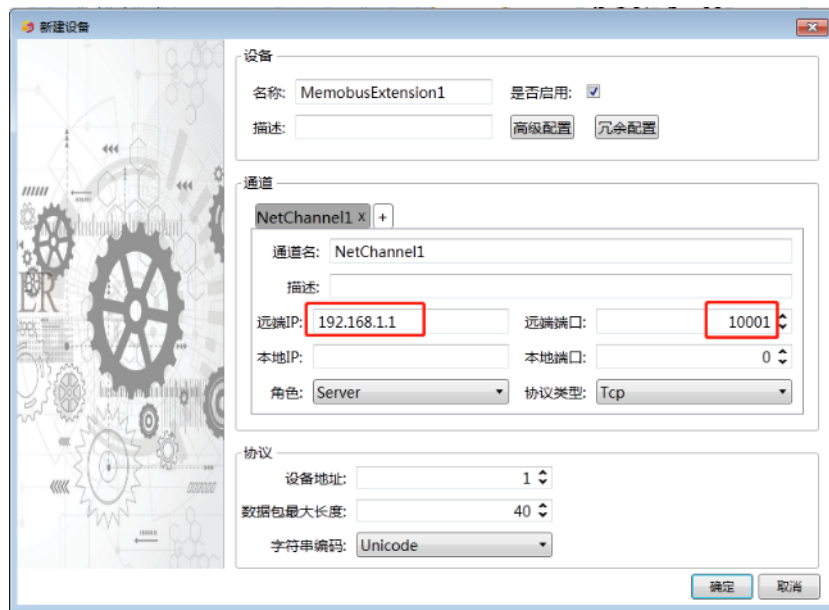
新建设备

设备

名称: MemobusExtension1

是否启用:

描述:

高级配置

冗余配置

通道

NetChannel1 x

+

通道名: NetChannel1

描述:

远端IP: 192.168.1.1

远端端口: 10001

本地IP:

本地端口: 0

角色: Server

协议类型: Tcp

协议

设备地址: 1

数据包最大长度: 40

字符串编码: Unicode

确定

取消